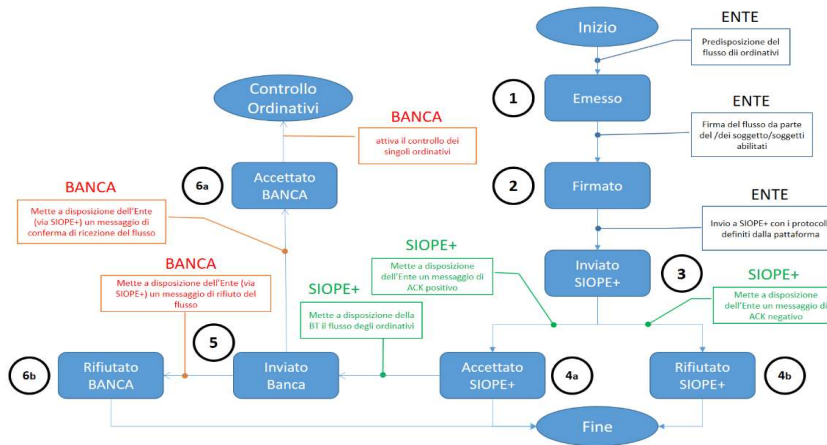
Inizio

ENTE

Predisposizione del flusso dii ordinativi

1

Emesso

ENTE

Firma del flusso da parte del /dei soggetto/soggetti abilitati

2

Firmato

ENTE

Invio a SIOPE+ con i protocoll definiti dalla pattaforma

Inviato SIOPE+

3

SIOPE+

Mette a disposizione dell'Ente un messaggio di ACK positivo

SIOPE+

Mette a disposizione dell'Ente un messaggio di ACK negativo

Controllo Ordinativi

BANCA

attiva il controllo dei singoli ordinativi

6a

Accettato BANCA

BANCA

Mette a disposizione dell'Ente (via SIOPE+) un messaggio di conferma di ricezione del flusso

BANCA

Mette a disposizione dell'Ente (via SIOPE+) un messaggio di rifiuto del flusso

SIOPE+

Mette a disposizione della BT il flusso degli ordinativi

5

6b

Rifiutato BANCA

Inviato Banca

Accettato SIOPE+

4a

Rifiutato SIOPE+

4b

Fine